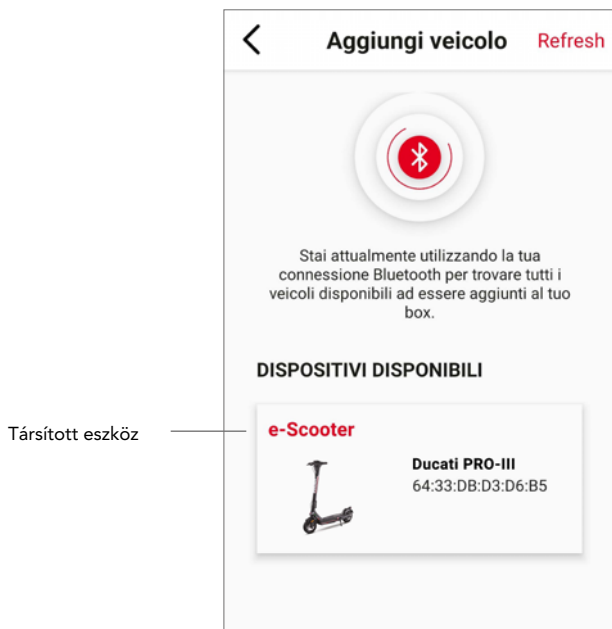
Aggiungi veicolo
Refresh

Stai attualmente utilizzando la tua connessione Bluetooth per trovare tutti i veicoli disponibili ad essere aggiunti al tuo box.

DISPOSITIVI DISPONIBILI

Társított eszköz

e-Scooter
Ducati PRO-III
64:33:DB:D3:D6:B5